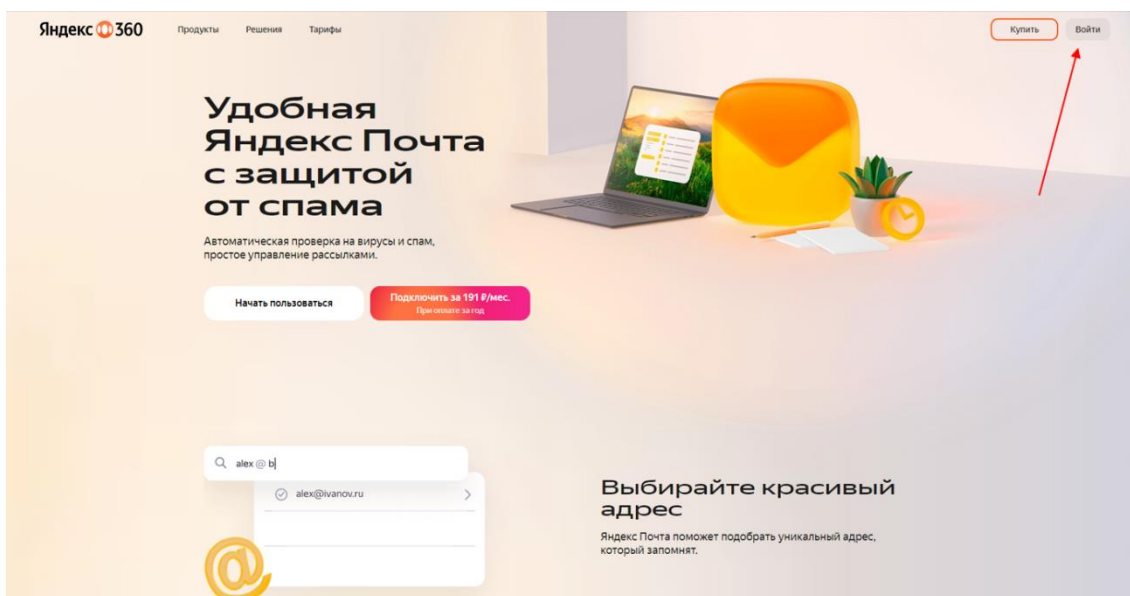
Яндекс 360 Продукты Решения Тарифы

Купить Войти

Удобная Яндекс Почта с защитой от спама

Автоматическая проверка на вирусы и спам, простое управление рассылками.

Начать пользоваться

Подключить за 191 ₽/мес.
При оплате за год

alex @ b

alex@ivanov.ru

Выбирайте красивый адрес

Яндекс Почта поможет подобрать уникальный адрес, который запомнят.